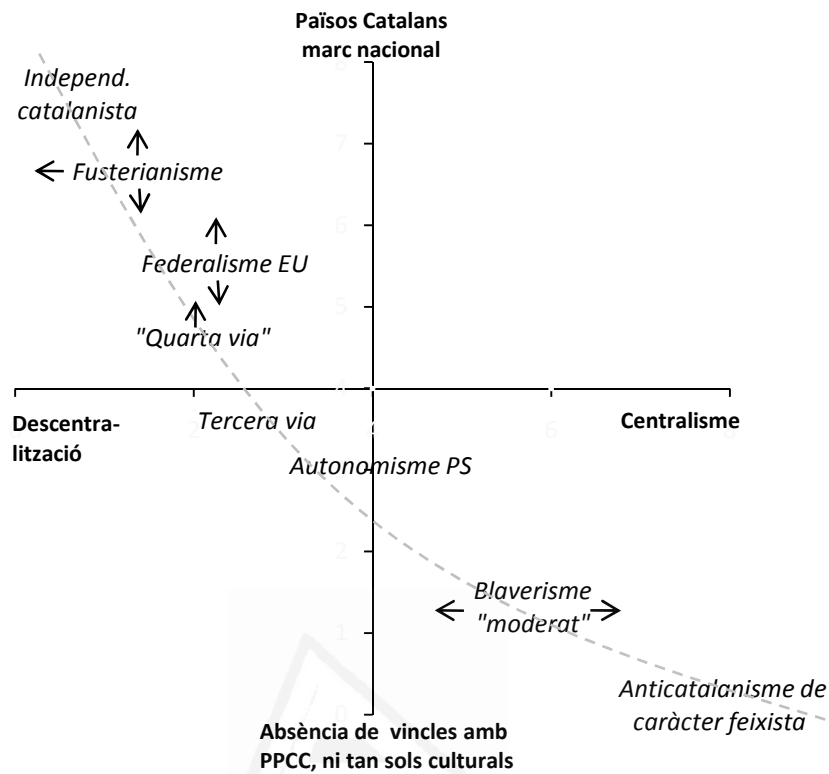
Països Catalans marc nacional

Independ. catalanista

Fusterianisme

Federalisme EU

"Quarta via"

Descentralització

2

Tercera via

6

Centralisme

Autonomisme PS

2

Blaverisme "moderat"

1

Anticatalanisme de caràcter feixista

Absència de vincles amb PPCC, ni tan sols culturals